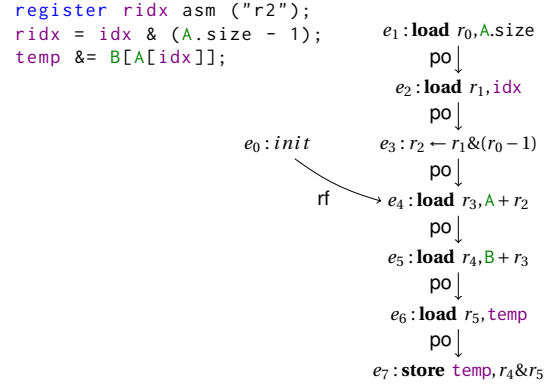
register ridx asm ("r2");
ridx = idx & (A.size - 1);
temp &= B[A[idx]];

$e_1$ : **load** $r_0$, A.size

po

$e_2$ : **load** $r_1$, idx

po

$e_0 : init$

$e_3 : r_2 \leftarrow r_1 \& (r_0 - 1)$

rf

$e_4$ : **load** $r_3$, A + $r_2$

po

$e_5$ : **load** $r_4$, B + $r_3$

po

$e_6$ : **load** $r_5$, temp

po

$e_7$ : **store** temp, $r_4 \& r_5$